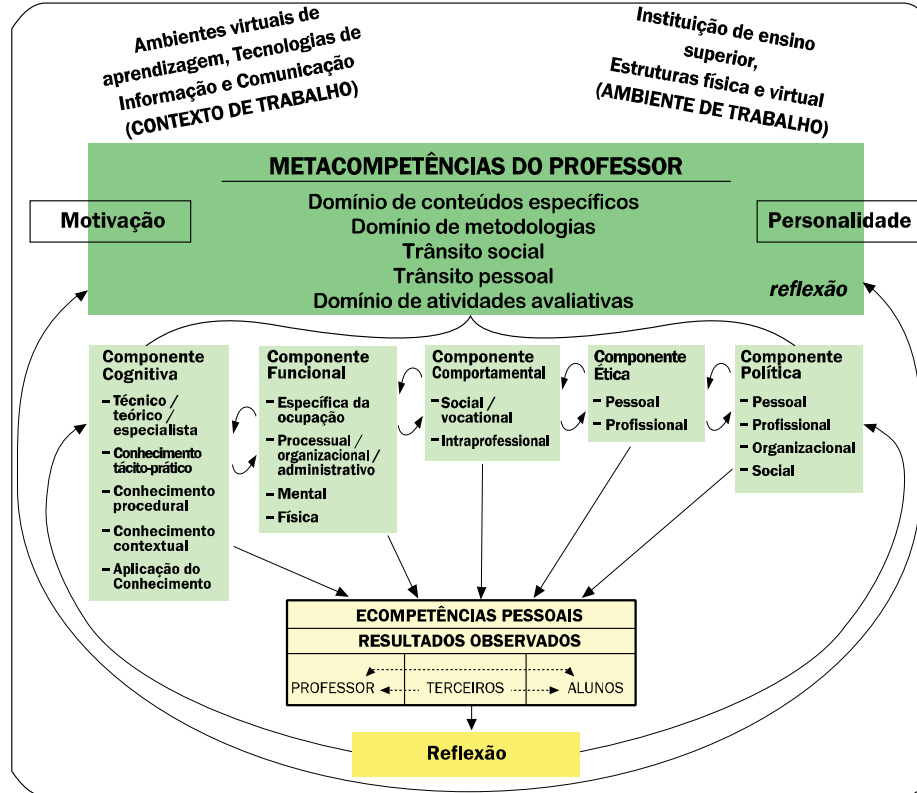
Ambientes virtuais de aprendizagem, Tecnologias de Informação e Comunicação (CONTEXTO DE TRABALHO)

Instituição de ensino superior, Estruturas física e virtual (AMBIENTE DE TRABALHO)

METACOMPETÊNCIAS DO PROFESSOR
Domínio de conteúdos específicos
Domínio de metodologias
Trânsito social
Trânsito pessoal
Domínio de atividades avaliativas

Motivação

Personalidade

reflexão

Componente Cognitiva
- Técnico / teórico / especialista
- Conhecimento tácito-prático
- Conhecimento procedural
- Conhecimento contextual
- Aplicação do Conhecimento

Componente Funcional
- Específica da ocupação
- Processual / organizacional / administrativo
- Mental
- Física

Componente Comportamental
- Social / vocational
- Intraprofessional

Componente Ética
- Pessoal
- Profissional

Componente Política
- Pessoal
- Profissional
- Organizacional
- Social

ECOMPETÊNCIAS PESSOAIS
RESULTADOS OBSERVADOS
PROFESSOR TERCEIROS ALUNOS

Reflexão